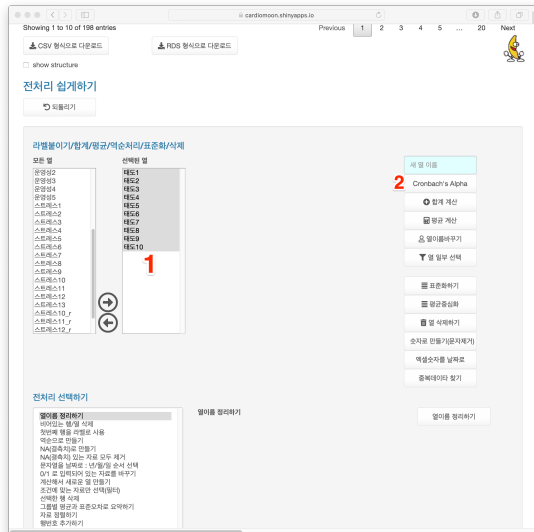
cardiomoon.shinyapps.io

Showing 1 to 10 of 198 entries

Previous 1 2 3 4 5 ... 20 Next

CSV 형식으로 다운로드

RDS 형식으로 다운로드

show structure

전처리 쉽게하기

되돌리기

라벨붙이기/합계/평균/역순처리/표준화/삭제

모든 열

운명성2
운명성3
운명성4
운명성5
스트레스1
스트레스2
스트레스3
스트레스4
스트레스5
스트레스6
스트레스7
스트레스8
스트레스9
스트레스10
스트레스11
스트레스12
스트레스13
스트레스10_r
스트레스11_r
스트레스12_r

선택된 열

태도1
태도2
태도3
태도4
태도5
태도6
태도7
태도8
태도9
태도10

1

새 열 이름

2

Cronbach's Alpha

합계 계산

평균 계산

열이름바꾸기

열 일부 선택

표준화하기

평균중심화

열 삭제하기

숫자로 만들기(문자제거)

역셀숫자를 날짜로

중복데이타 찾기

전처리 선택하기

열이름 정리하기
비어있는 행/열 삭제
첫번째 행을 라벨로 사용
역순으로 만들기
NA(결측치)로 만들기
NA(결측치) 있는 자료 모두 제거
문자열을 날짜로 : 년/월/일 순서 선택
0/1 로 입력되어 있는 자료를 바꾸기
계산해서 새로운 열 만들기
조건에 맞는 자료만 선택(필터)
선택한 행 삭제
그룹별 평균과 표준오차로 요약하기
자료 정렬하기
행번호 추가하기

열이름 정리하기

열이름 정리하기